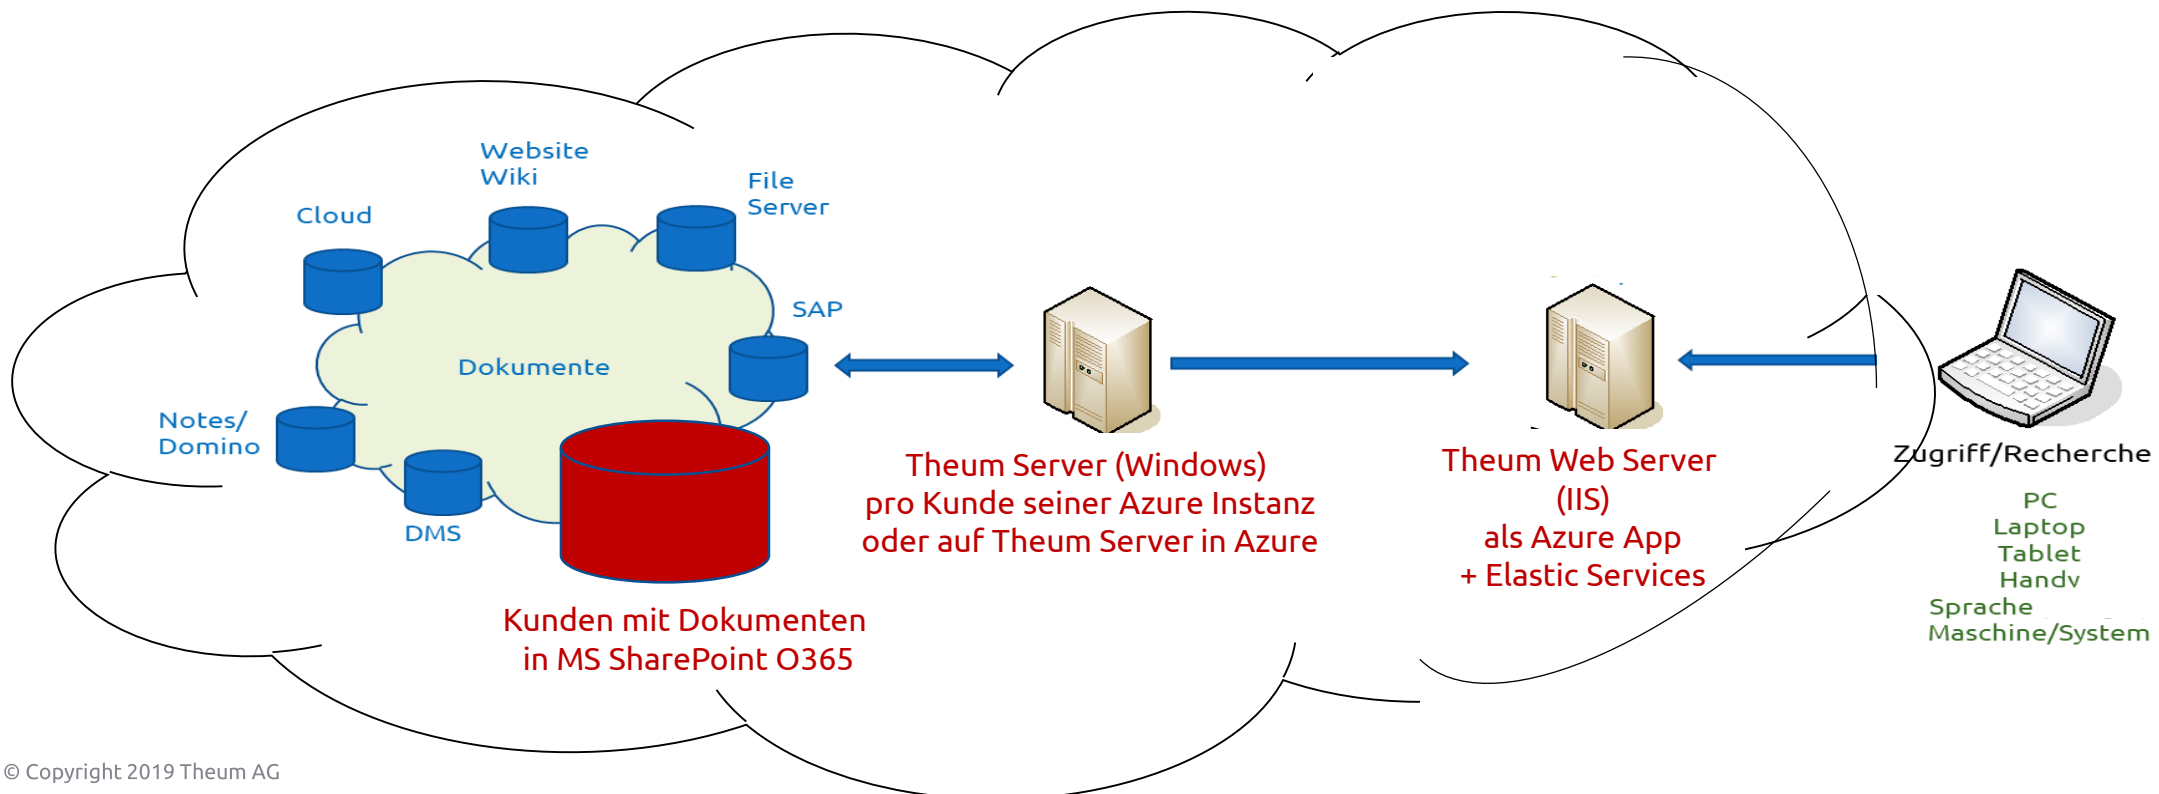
Website
Wiki

File
Server

Cloud

SAP

Dokumente

Notes/
Domino

DMS

Kunden mit Dokumenten
in MS SharePoint O365

Theum Server (Windows)
pro Kunde seiner Azure Instanz
oder auf Theum Server in Azure

Theum Web Server
(IIS)
als Azure App
+ Elastic Services

Zugriff/Recherche

PC
Laptop
Tablet
Handy
Sprache
Maschine/System

© Copyright 2019 Theum AG